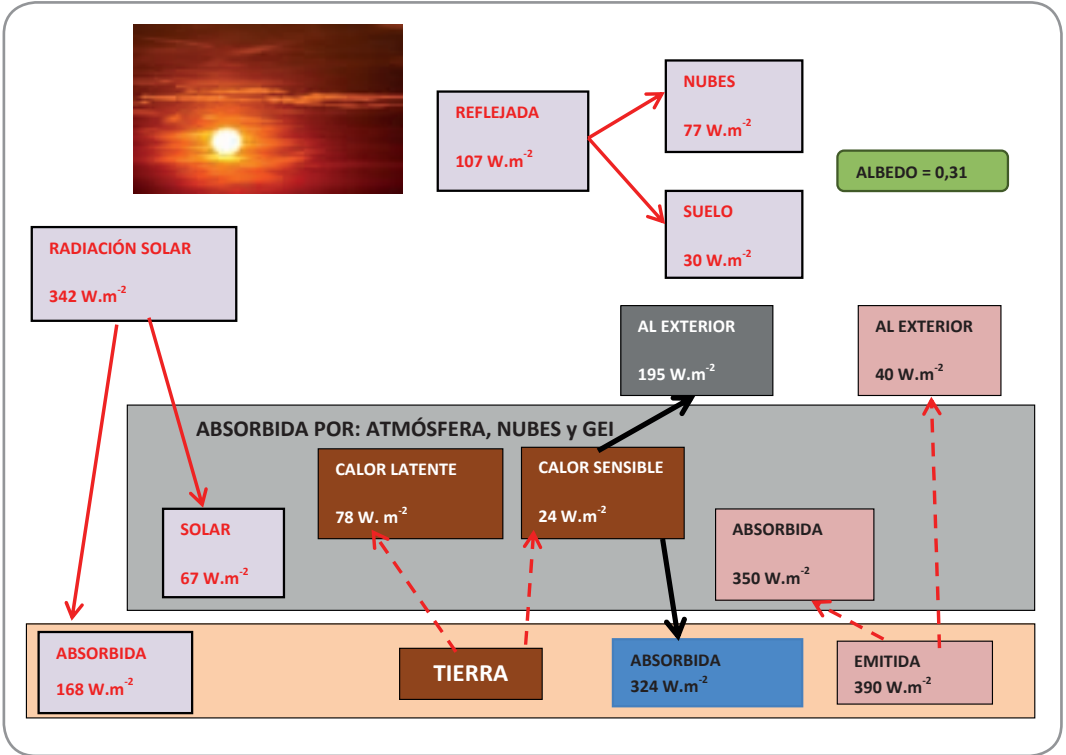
REFLEJADA

107 W.m$^{-2}$

NUBES

77 W.m$^{-2}$

SUELO

30 W.m$^{-2}$

ALBEDO = 0,31

RADIACIÓN SOLAR

342 W.m$^{-2}$

AL EXTERIOR

195 W.m$^{-2}$

AL EXTERIOR

40 W.m$^{-2}$

ABSORBIDA POR: ATMÓSFERA, NUBES y GEI

CALOR LATENTE

78 W. m$^{-2}$

CALOR SENSIBLE

24 W.m$^{-2}$

SOLAR

67 W.m$^{-2}$

ABSORBIDA

350 W.m$^{-2}$

ABSORBIDA

168 W.m$^{-2}$

TIERRA

ABSORBIDA

324 W.m$^{-2}$

EMITIDA

390 W.m$^{-2}$